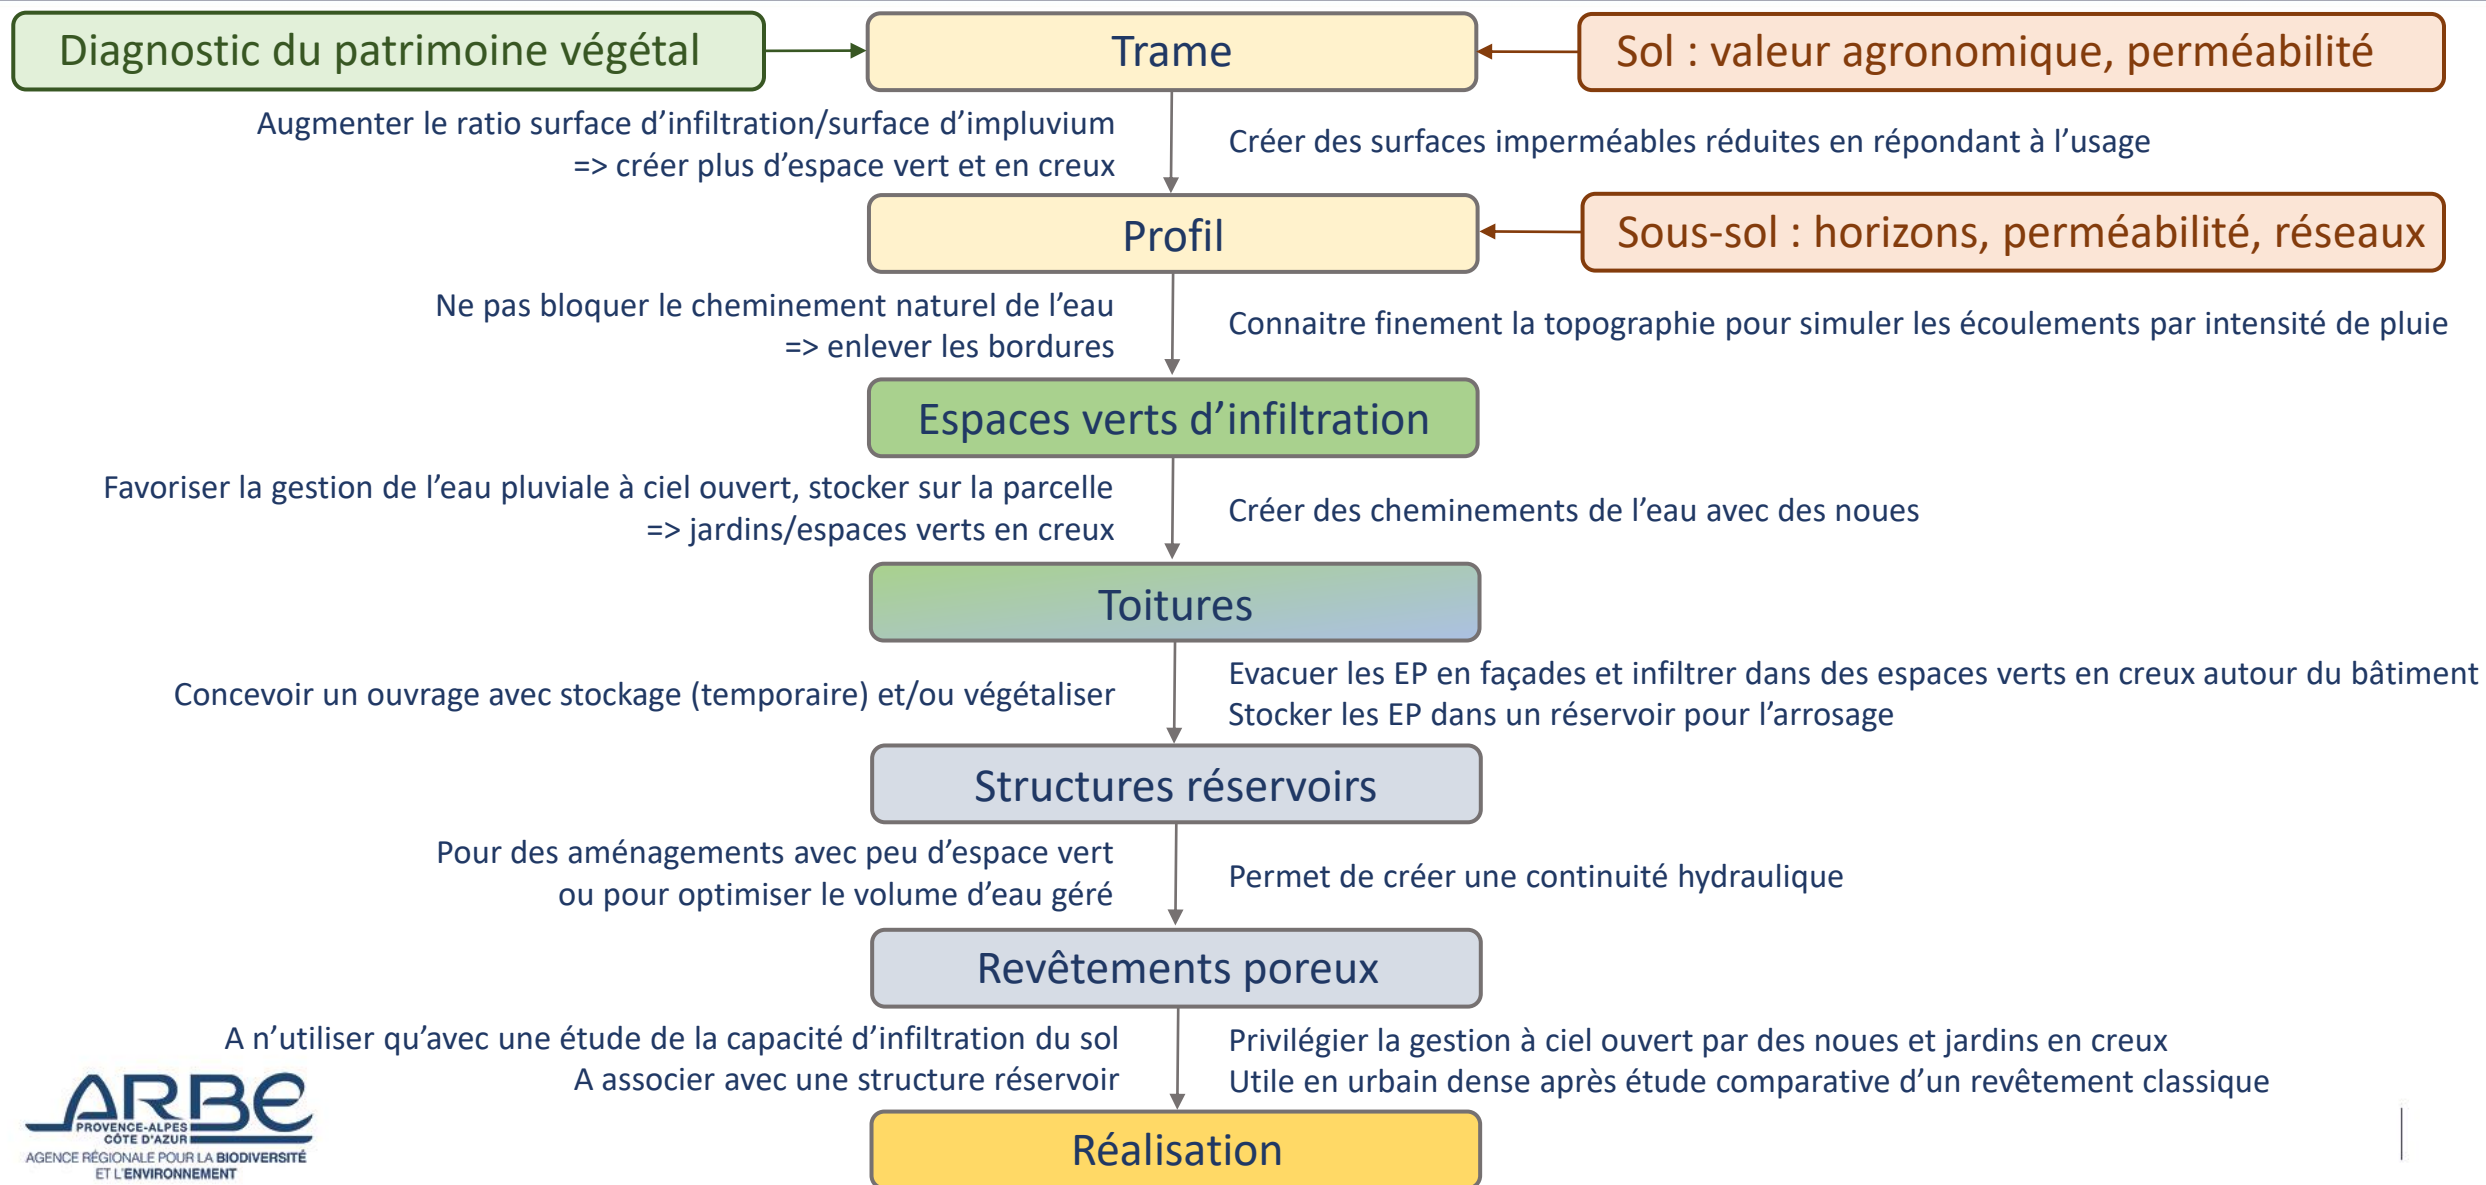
Diagnostic du patrimoine végétal

Trame

Sol : valeur agronomique, perméabilité

Augmenter le ratio surface d'infiltration/surface d'impluvium
=> créer plus d'espace vert et en creux

Créer des surfaces imperméables réduites en répondant à l'usage

Profil

Sous-sol : horizons, perméabilité, réseaux

Ne pas bloquer le cheminement naturel de l'eau
=> enlever les bordures

Connaitre finement la topographie pour simuler les écoulements par intensité de pluie

Espaces verts d'infiltration

Favoriser la gestion de l'eau pluviale à ciel ouvert, stocker sur la parcelle
=> jardins/espaces verts en creux

Créer des cheminements de l'eau avec des noues

Toitures

Concevoir un ouvrage avec stockage (temporaire) et/ou végétaliser

Evacuer les EP en façades et infiltrer dans des espaces verts en creux autour du bâtiment
Stocker les EP dans un réservoir pour l'arrosage

Structures réservoirs

Pour des aménagements avec peu d'espace vert
ou pour optimiser le volume d'eau géré

Permet de créer une continuité hydraulique

Revêtements poreux

A n'utiliser qu'avec une étude de la capacité d'infiltration du sol
A associer avec une structure réservoir

Privilégier la gestion à ciel ouvert par des noues et jardins en creux
Utile en urbain dense après étude comparative d'un revêtement classique

Réalisation

ARBE
PROVENCE-ALPES CÔTE D'AZUR
AGENCE RÉGIONALE POUR LA BIODIVERSITÉ ET L'ENVIRONNEMENT